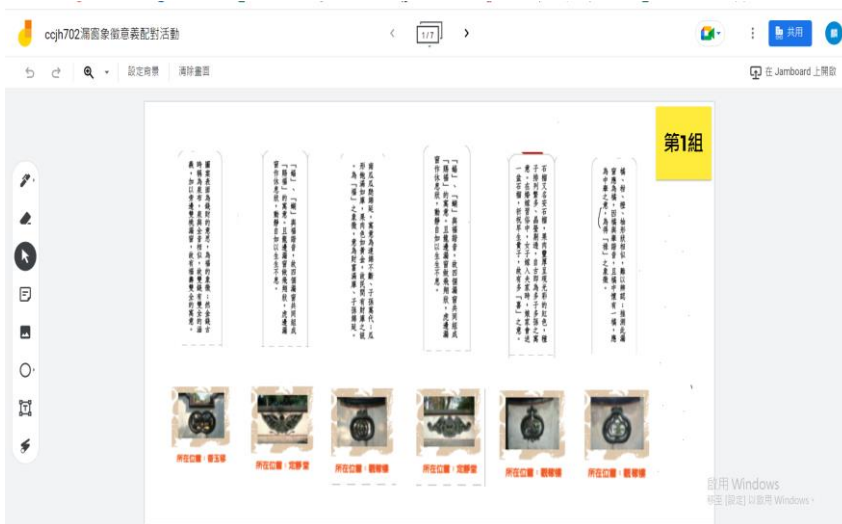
ccjh702灑窗象徵意義配對活動

1/7

共用

設定背景　清除畫面

在 Jamboard 上開啟

第1組

所在位置：普玉堂

所在位置：定靜堂

所在位置：觀稼樓

所在位置：定靜堂

所在位置：觀稼樓

所在位置：觀稼樓

啟用 Windows
移至 [設定] 以啟用 Windows。